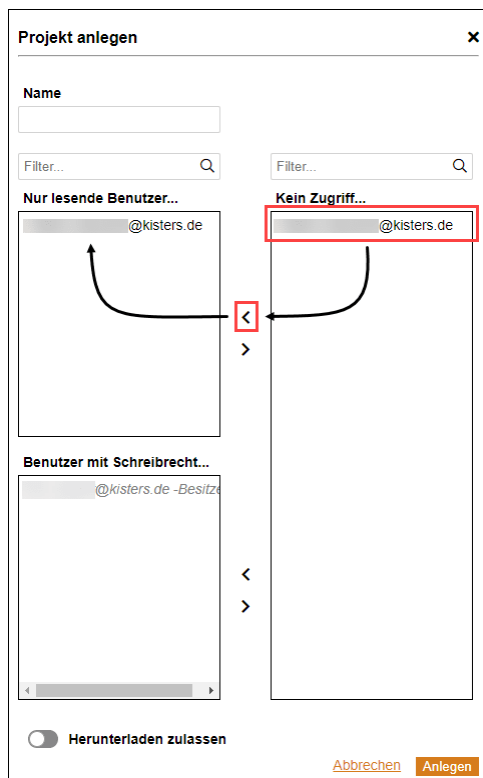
Projekt anlegen

×

Name

Filter...

Filter...

Nur lesende Benutzer...

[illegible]@kisters.de

Kein Zugriff...

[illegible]@kisters.de

<

>

Benutzer mit Schreibrecht...

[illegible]@kisters.de -Besitze

<

>

Herunterladen zulassen

Abbrechen

Anlegen